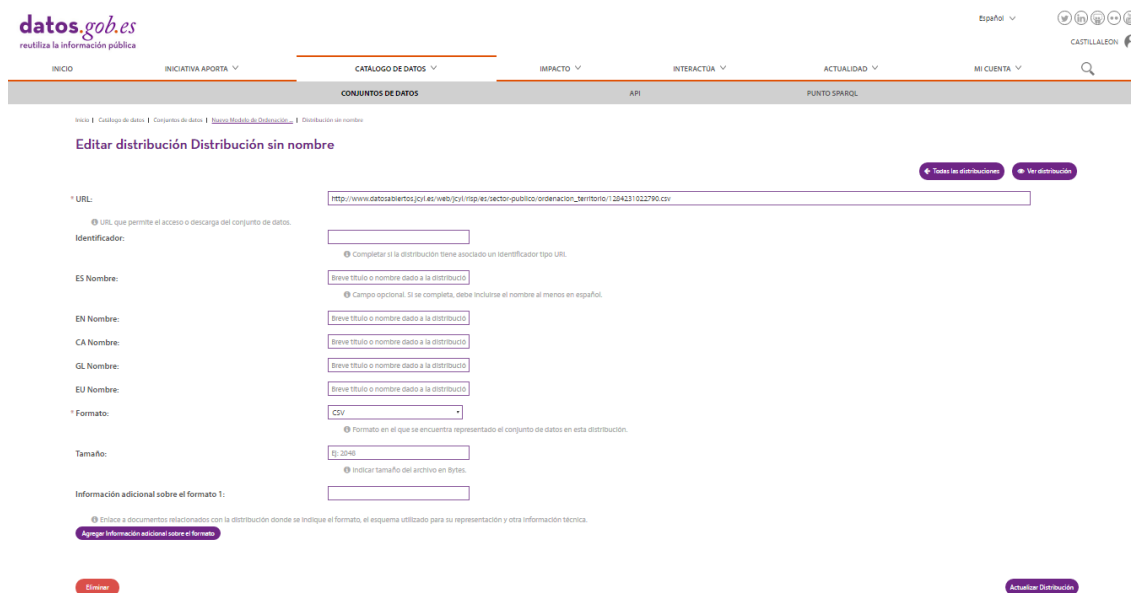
datos.gob.es
reutiliza la información pública

Español

CASTILLALEON

INICIO | INICIATIVA APORTA | CATÁLOGO DE DATOS | IMPACTO | INTERACTÚA | ACTUALIDAD | MI CUENTA

CONJUNTOS DE DATOS | API | PUNTO SPARQL

Inicio | Catálogo de datos | Conjuntos de datos | Nuevo Modelo de Ordenación ... | Distribución sin nombre

Editar distribución Distribución sin nombre

Todas las distribuciones | Ver distribución

* URL: http://www.datosabiertos.jcyl.es/web/jcyl/risp/es/sector-publico/ordenacion_territorio/1284231022790.csv

URL que permite el acceso o descarga del conjunto de datos.

Identificador:

Completar si la distribución tiene asociado un identificador tipo URI.

ES Nombre: Breve título o nombre dado a la distribució

Campo opcional. Si se completa, debe incluirse el nombre al menos en español.

EN Nombre: Breve título o nombre dado a la distribució

CA Nombre: Breve título o nombre dado a la distribució

GL Nombre: Breve título o nombre dado a la distribució

EU Nombre: Breve título o nombre dado a la distribució

* Formato: CSV

Formato en el que se encuentra representado el conjunto de datos en esta distribución.

Tamaño: Ej: 2048

Indicar tamaño del archivo en Bytes.

Información adicional sobre el formato 1:

Enlace a documentos relacionados con la distribución donde se indique el formato, el esquema utilizado para su representación y otra información técnica.

Agregar Información adicional sobre el formato

Eliminar

Actualizar Distribución